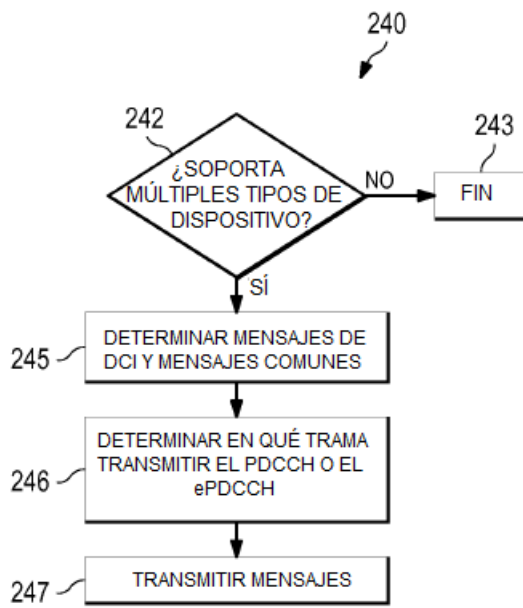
240

242

¿SOPORTA MÚLTIPLES TIPOS DE DISPOSITIVO?

NO

243

FIN

SÍ

245

DETERMINAR MENSAJES DE DCI Y MENSAJES COMUNES

246

DETERMINAR EN QUÉ TRAMA TRANSMITIR EL PDCCH O EL ePDCCH

247

TRANSMITIR MENSAJES